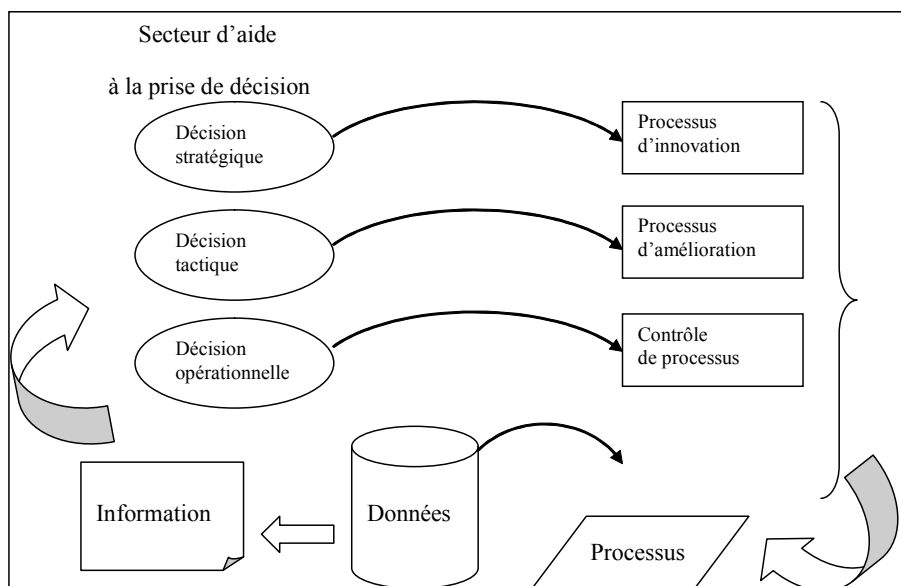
Secteur d'aide

à la prise de décision

Décision stratégique

Processus d'innovation

Décision tactique

Processus d'amélioration

Décision opérationnelle

Contrôle de processus

Information

Données

Processus